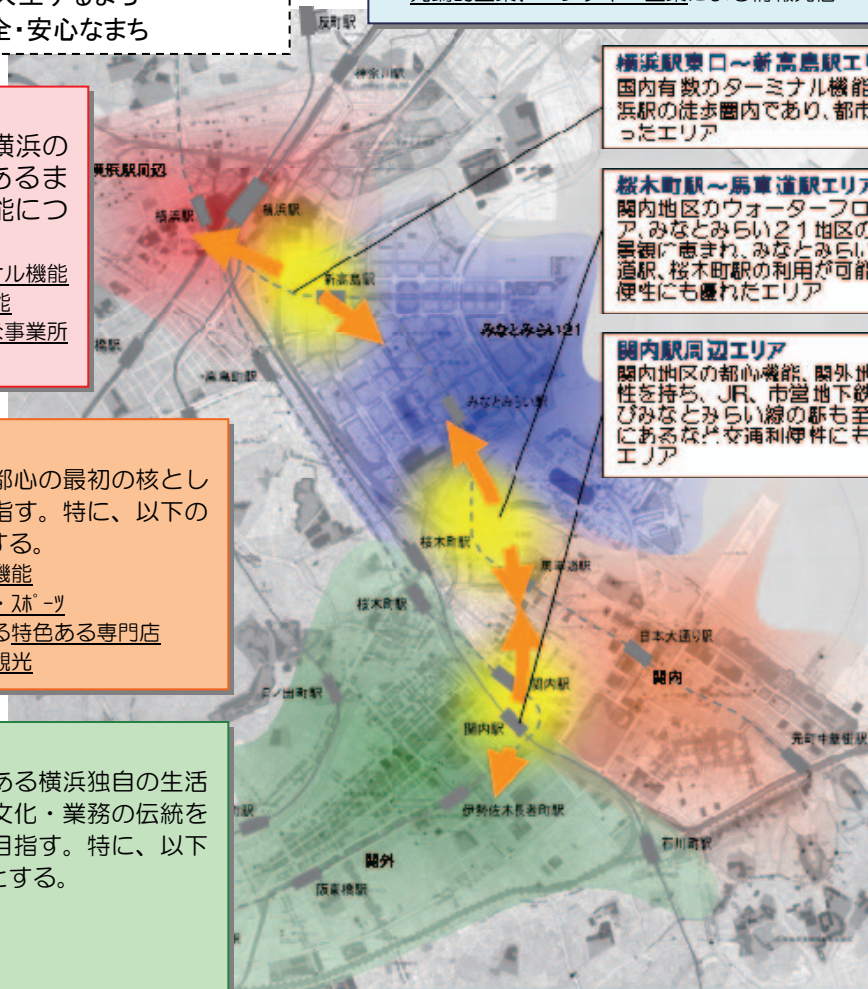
全・安心なまち

反町駅

横浜駅東口～新高島駅エリ
国内有数のターミナル機能
浜駅の徒歩圏内であり、都市
ったエリア

横浜の
あるま
能につ

ナル機能
能
事業所

横浜駅周辺

横浜駅

横浜駅

新高島駅

桜木町駅～馬車道駅エリア
関内地区のウォーターフロ
ア,みなとみらい21地区の
景観に恵まれ、みなとみらい
道駅、桜木町駅の利用が可能
便性にも優れたエリア

みなとみらい21

みなとみらい駅

関内駅周辺エリア
関内地区の都心機能、関外地
性を持ち、JR、市営地下鉄
びみなとみらい線の駅も至
にあるなど交通利便性にも
エリア

都心の最初の核とし
指す。特に、以下の
する。
機能
・スポーツ
る特色ある専門店
観光

桜木町駅

馬車道駅

桜木町駅

日本大通り駅

関内

関内駅

関内駅

元町中華街駅

日ノ出町駅

ある横浜独自の生活
文化・業務の伝統を
目指す。特に、以下
とする。

伊勢佐木長者町駅

石川町駅

関外

阪東橋駅